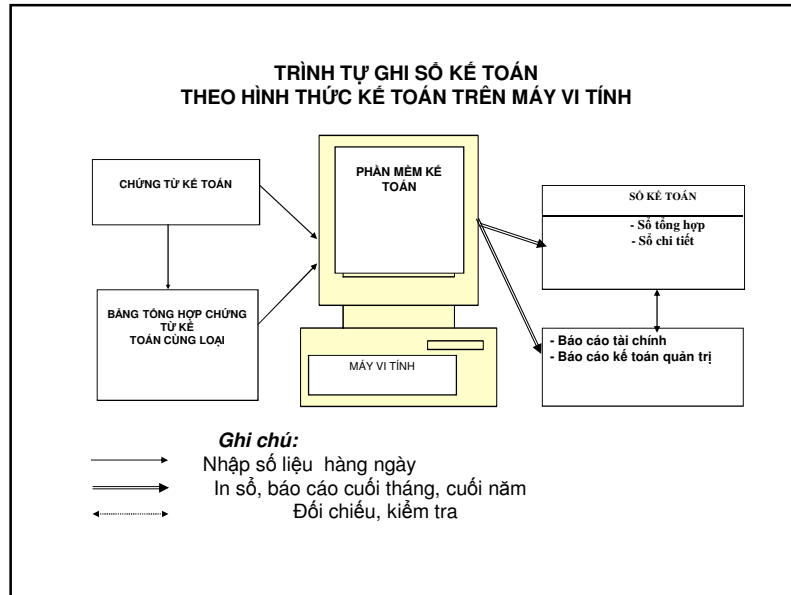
TRÌNH TỰ GHI SỔ KẾ TOÁN
THEO HÌNH THỨC KẾ TOÁN TRÊN MÁY VI TÍNH

CHỨNG TỪ KẾ TOÁN

BẢNG TỔNG HỢP CHỨNG TỪ KẾ TOÁN CÙNG LOẠI

PHẦN MỀM KẾ TOÁN

MÁY VI TÍNH

SỔ KẾ TOÁN

- Sổ tổng hợp
- Sổ chi tiết

- Báo cáo tài chính
- Báo cáo kế toán quản trị

Ghi chú:
Nhập số liệu hàng ngày
In sổ, báo cáo cuối tháng, cuối năm
Đối chiếu, kiểm tra